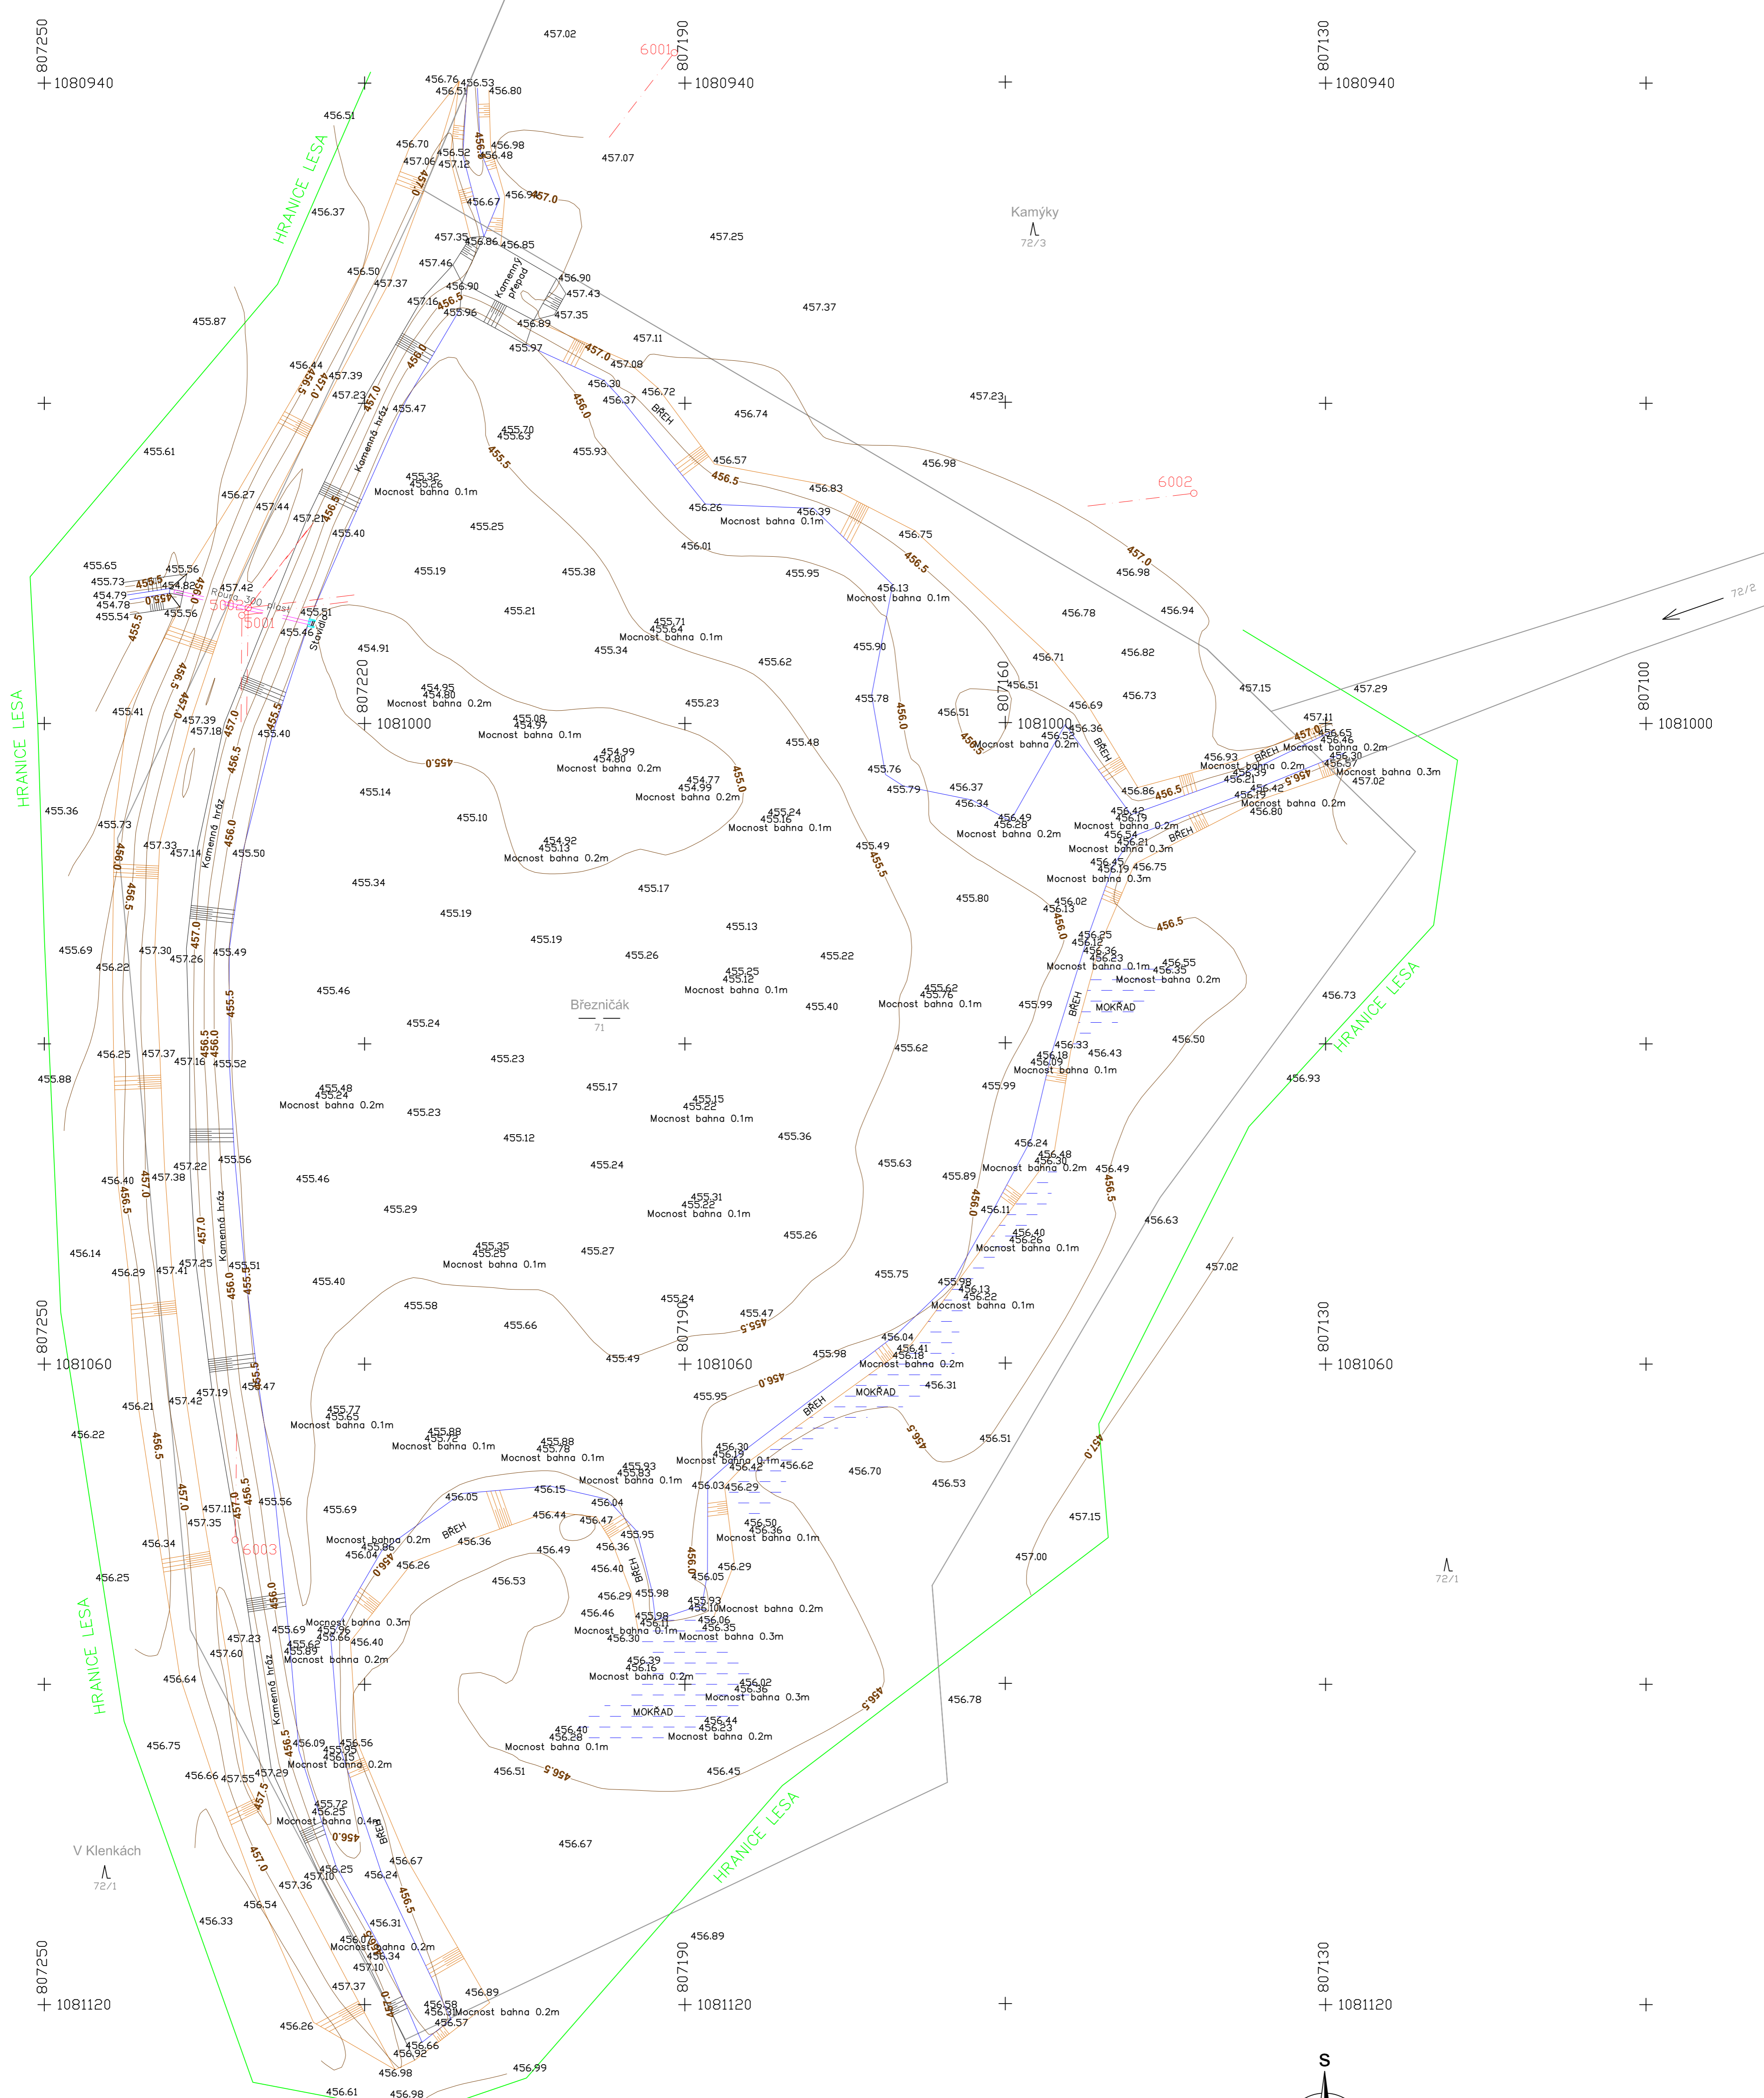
807250
1080940
807190
1080940
807130
1080940
6001
457.02
456.76
456.53
456.51
456.80
456.51
456.70
456.52
456.98
456.48
457.06
457.12
457.07
457.0
456.94
457.0
456.67
456.37
HRANICE LESA
Kamýky
72/3
457.35
456.86
456.85
457.25
457.46
456.90
456.90
457.43
456.50
457.37
457.16
456.5
Kamenný přepad
457.35
455.96
456.89
457.37
455.87
457.11
455.97
457.0
457.08
456.44
457.39
456.30
456.72
457.23
456.37
456.74
457.23
455.47
BŘEH
456.0
455.70
455.63
455.61
Kamenná hráz
455.93
455.5
456.57
456.98
455.32
455.26
Mocnost bahna 0.1m
456.5
456.83
6002
456.27
457.44
456.26
456.39
Mocnost bahna 0.1m
457.21
455.40
455.25
456.75
456.01
457.0
455.65
455.56
455.19
455.38
455.95
456.5
456.98
455.73
454.82
457.42
456.13
Mocnost bahna 0.1m
454.79
454.78
Roura 300
455.51
455.21
455.71
455.64
456.78
456.94
455.54
455.56
5002
5001
Mocnost bahna 0.1m
455.46
454.91
455.34
455.90
456.71
456.82
455.62
72/2
807220
807160
454.95
454.80
Mocnost bahna 0.2m
456.51
456.69
457.15
457.29
807100
455.41
455.78
456.51
456.73
1081000
1081000
455.08
454.97
Mocnost bahna 0.1m
455.23
456.52
456.36
457.11
1081000
457.39
457.18
455.40
Mocnost bahna 0.2m
456.65
456.46
455.48
456.93
Mocnost bahna 0.2m
454.99
454.80
Mocnost bahna 0.2m
455.0
456.0
455.76
Mocnost bahna 0.2m
456.39
456.21
456.30
456.57
Mocnost bahna 0.3m
457.02
455.14
454.77
454.99
Mocnost bahna 0.2m
455.79
456.37
456.86
456.5
456.42
456.19
455.36
456.34
456.80
Mocnost bahna 0.2m
455.73
455.10
455.24
455.16
Mocnost bahna 0.1m
456.49
456.28
Mocnost bahna 0.2m
456.42
456.19
Mocnost bahna 0.2m
457.33
454.92
455.13
Mocnost bahna 0.2m
455.49
456.54
456.21
Mocnost bahna 0.3m
BŘEH
457.14
455.50
456.45
456.19
456.75
Mocnost bahna 0.3m
455.34
455.17
455.5
455.80
456.02
456.13
455.19
455.13
456.5
455.19
456.25
456.12
455.69
457.30
457.26
455.49
455.26
455.22
456.36
456.23
Mocnost bahna 0.1m
456.55
456.35
Mocnost bahna 0.2m
456.22
455.25
455.12
Mocnost bahna 0.1m
456.73
455.46
Březnicák
71
455.62
455.76
Mocnost bahna 0.1m
455.40
455.99
MOKRAD
455.24
456.50
456.25
457.37
457.16
455.52
455.23
455.62
456.33
456.18
456.09
Mocnost bahna 0.1m
456.43
455.88
455.48
455.24
Mocnost bahna 0.2m
455.17
455.15
455.22
Mocnost bahna 0.1m
455.99
456.93
455.23
455.12
455.36
456.24
455.56
457.22
457.38
455.24
455.63
456.48
456.30
Mocnost bahna 0.2m
456.49
456.40
455.46
455.89
456.5
455.29
455.31
455.22
Mocnost bahna 0.1m
456.11
456.63
456.14
455.35
455.25
Mocnost bahna 0.1m
455.27
455.26
456.40
456.26
Mocnost bahna 0.1m
456.29
457.41
457.25
455.51
455.75
457.02
455.40
455.58
455.24
455.98
456.13
456.22
Mocnost bahna 0.1m
455.66
455.47
807250
455.5
807190
807130
1081060
455.49
455.98
456.04
1081060
1081060
456.41
456.18
Mocnost bahna 0.2m
456.31
457.19
455.47
MOKRAD
456.21
457.42
455.77
455.65
Mocnost bahna 0.1m
455.95
456.0
BŘEH
456.22
455.88
455.72
Mocnost bahna 0.1m
455.88
455.78
Mocnost bahna 0.1m
456.51
456.30
456.19
Mocnost bahna 0.1m
456.42
456.62
456.5
457.0
455.93
455.83
Mocnost bahna 0.1m
456.70
456.03
456.29
456.53
457.11
457.35
455.56
455.69
456.05
456.15
456.04
456.44
456.47
457.15
456.34
6003
Mocnost bahna 0.2m
455.86
456.04
BŘEH
456.36
456.49
455.95
456.36
456.50
456.36
Mocnost bahna 0.1m
457.00
456.25
456.26
456.53
456.40
456.29
456.05
72/1
456.29
455.98
456.46
455.98
456.11
455.93
456.10
Mocnost bahna 0.2m
Mocnost bahna 0.3m
456.06
456.35
Mocnost bahna 0.3m
455.69
455.62
455.96
455.66
456.40
457.23
457.60
455.89
Mocnost bahna 0.2m
Mocnost bahna 0.1m
456.30
456.39
456.16
Mocnost bahna 0.2m
456.02
456.36
Mocnost bahna 0.3m
456.64
456.78
HRANICE LESA
Kamenná hráz
MOKRAD
456.44
456.23
Mocnost bahna 0.2m
456.5
456.40
456.28
Mocnost bahna 0.1m
456.75
456.09
456.56
455.95
456.15
Mocnost bahna 0.2m
456.66
457.55
457.29
456.51
456.5
456.45
457.5
455.72
456.25
Mocnost bahna 0.4m
456.0
BŘEH
V Klenkách
72/1
456.67
457.0
456.25
457.10
456.24
457.36
456.54
HRANICE LESA
456.33
456.31
456.5
456.89
456.07
456.34
Mocnost bahna 0.2m
457.10
807250
807190
807130
457.37
456.89
1081120
1081120
1081120
456.26
456.58
456.51
456.57
Mocnost bahna 0.2m
457.0
456.66
456.92
456.98
456.99
456.61
456.98
S